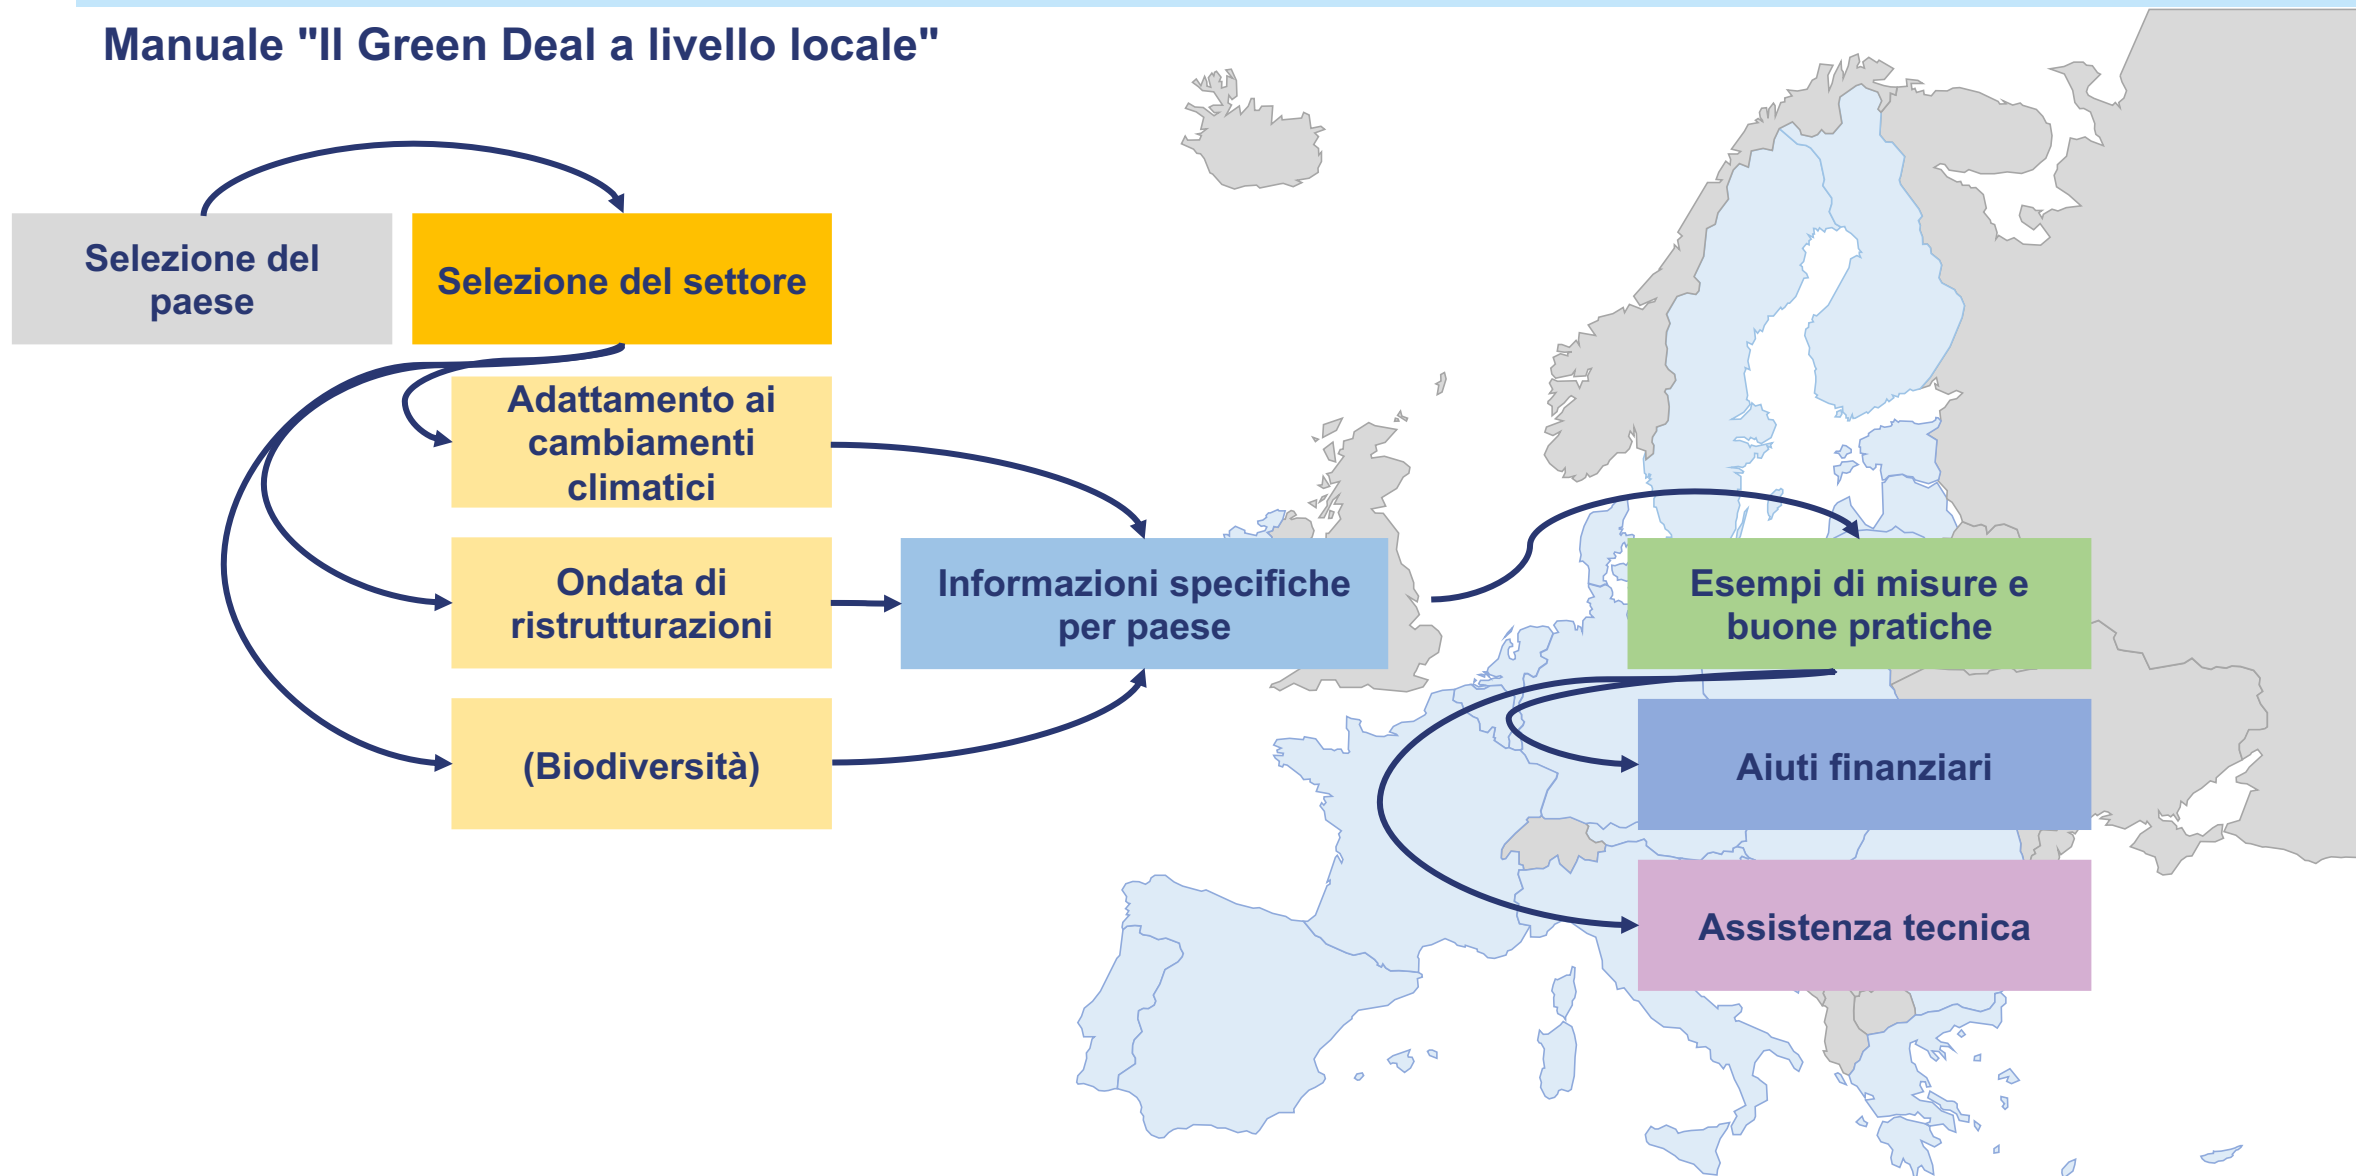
Manuale "Il Green Deal a livello locale"

Selezione del paese

Selezione del settore

Adattamento ai cambiamenti climatici

Ondata di ristrutturazioni

(Biodiversità)

Informazioni specifiche per paese

Esempi di misure e buone pratiche

Aiuti finanziari

Assistenza tecnica